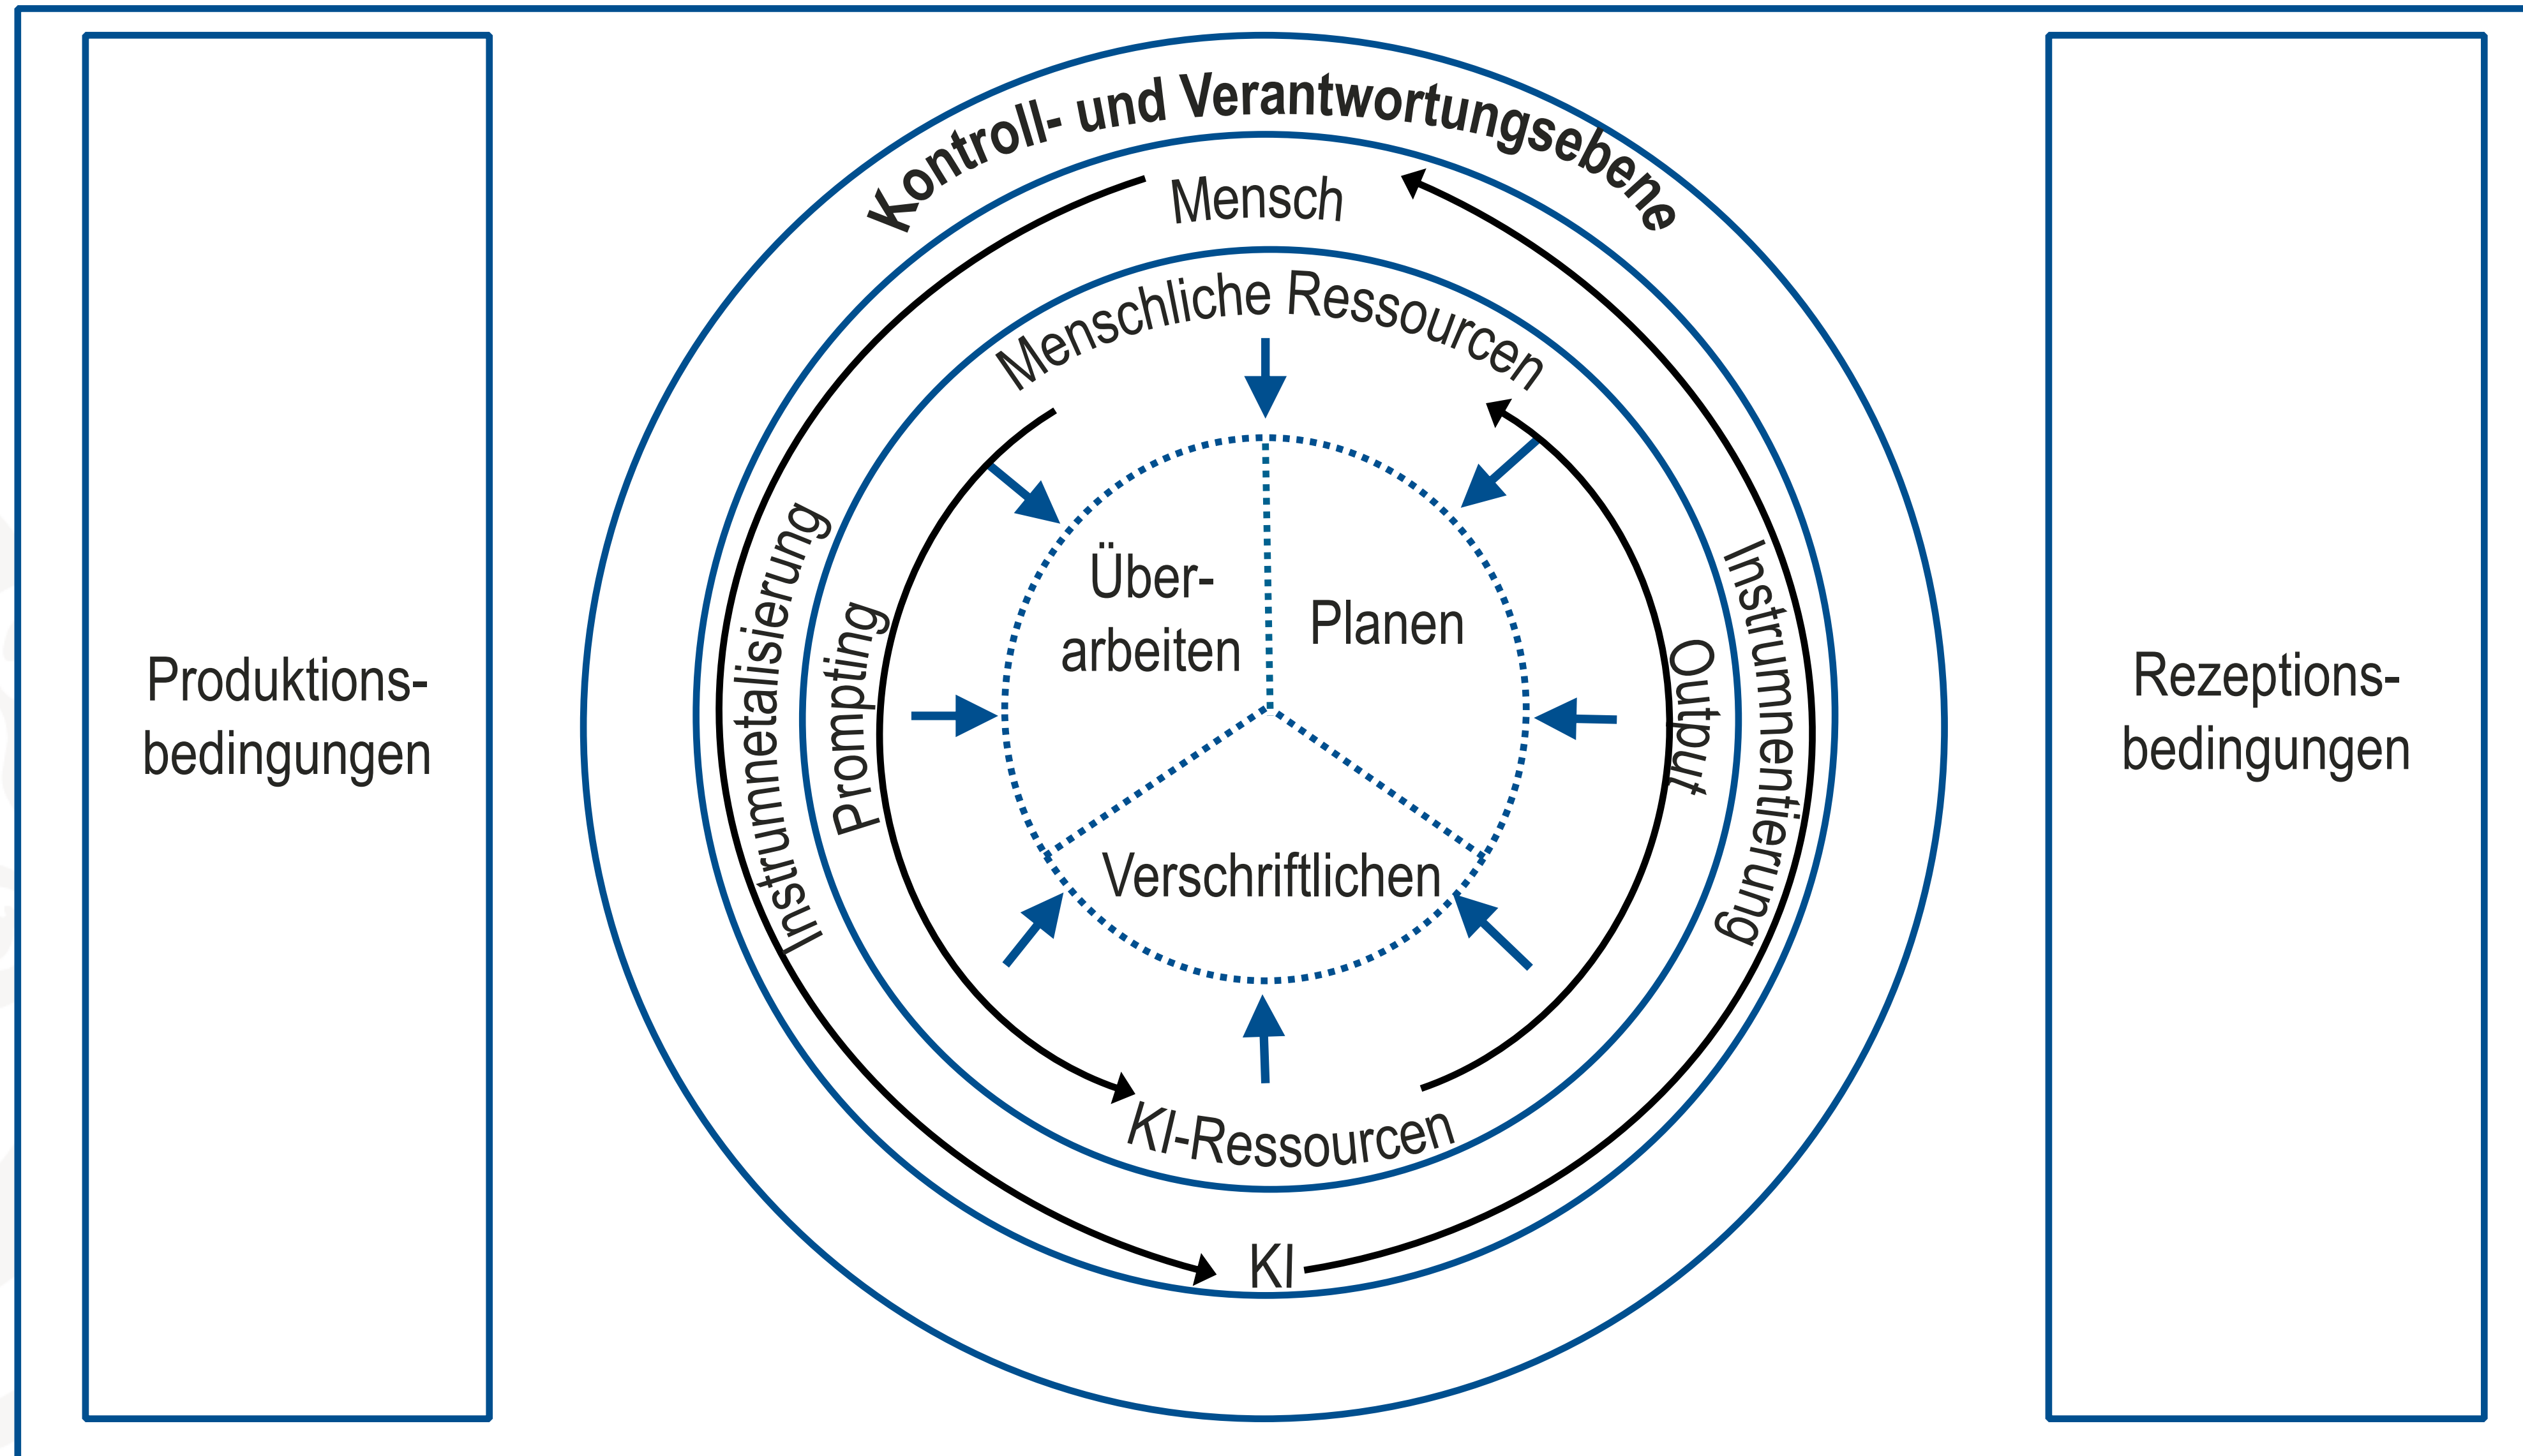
Produktionsbedingungen

Kontroll- und Verantwortungsebene

Mensch

Menschliche Ressourcen

Instrumnetalisierung

Prompting

Über-arbeiten

Planen

Verschriftlichen

Output

Instrumnentierung

KI-Ressourcen

KI

Rezeptionsbedingungen